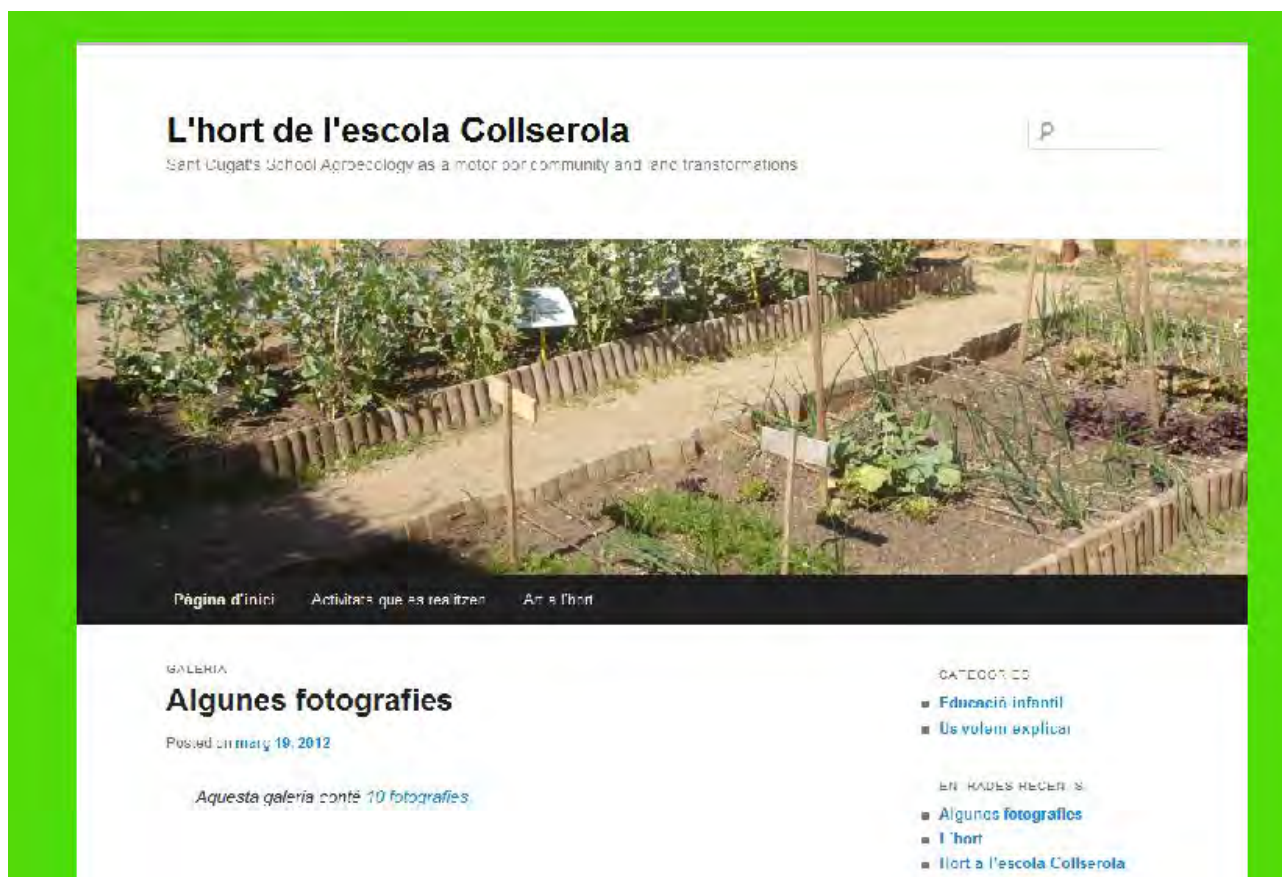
L'hort de l'escola Collserola

Sant Cugat's School Agroecology as a motor por community and land transformations

Pàgina d'inici   Activitats que es realitzen   Art a l'hort

GALERIA

Algunes fotografies

Posted on març 19, 2012

Aquesta galeria conté 10 fotografies

CATEGORIES

Educació infantil
Us volem explicar

ENTRADES RECENTS

Algunes fotografies
L'hort
Hort a l'escola Collserola